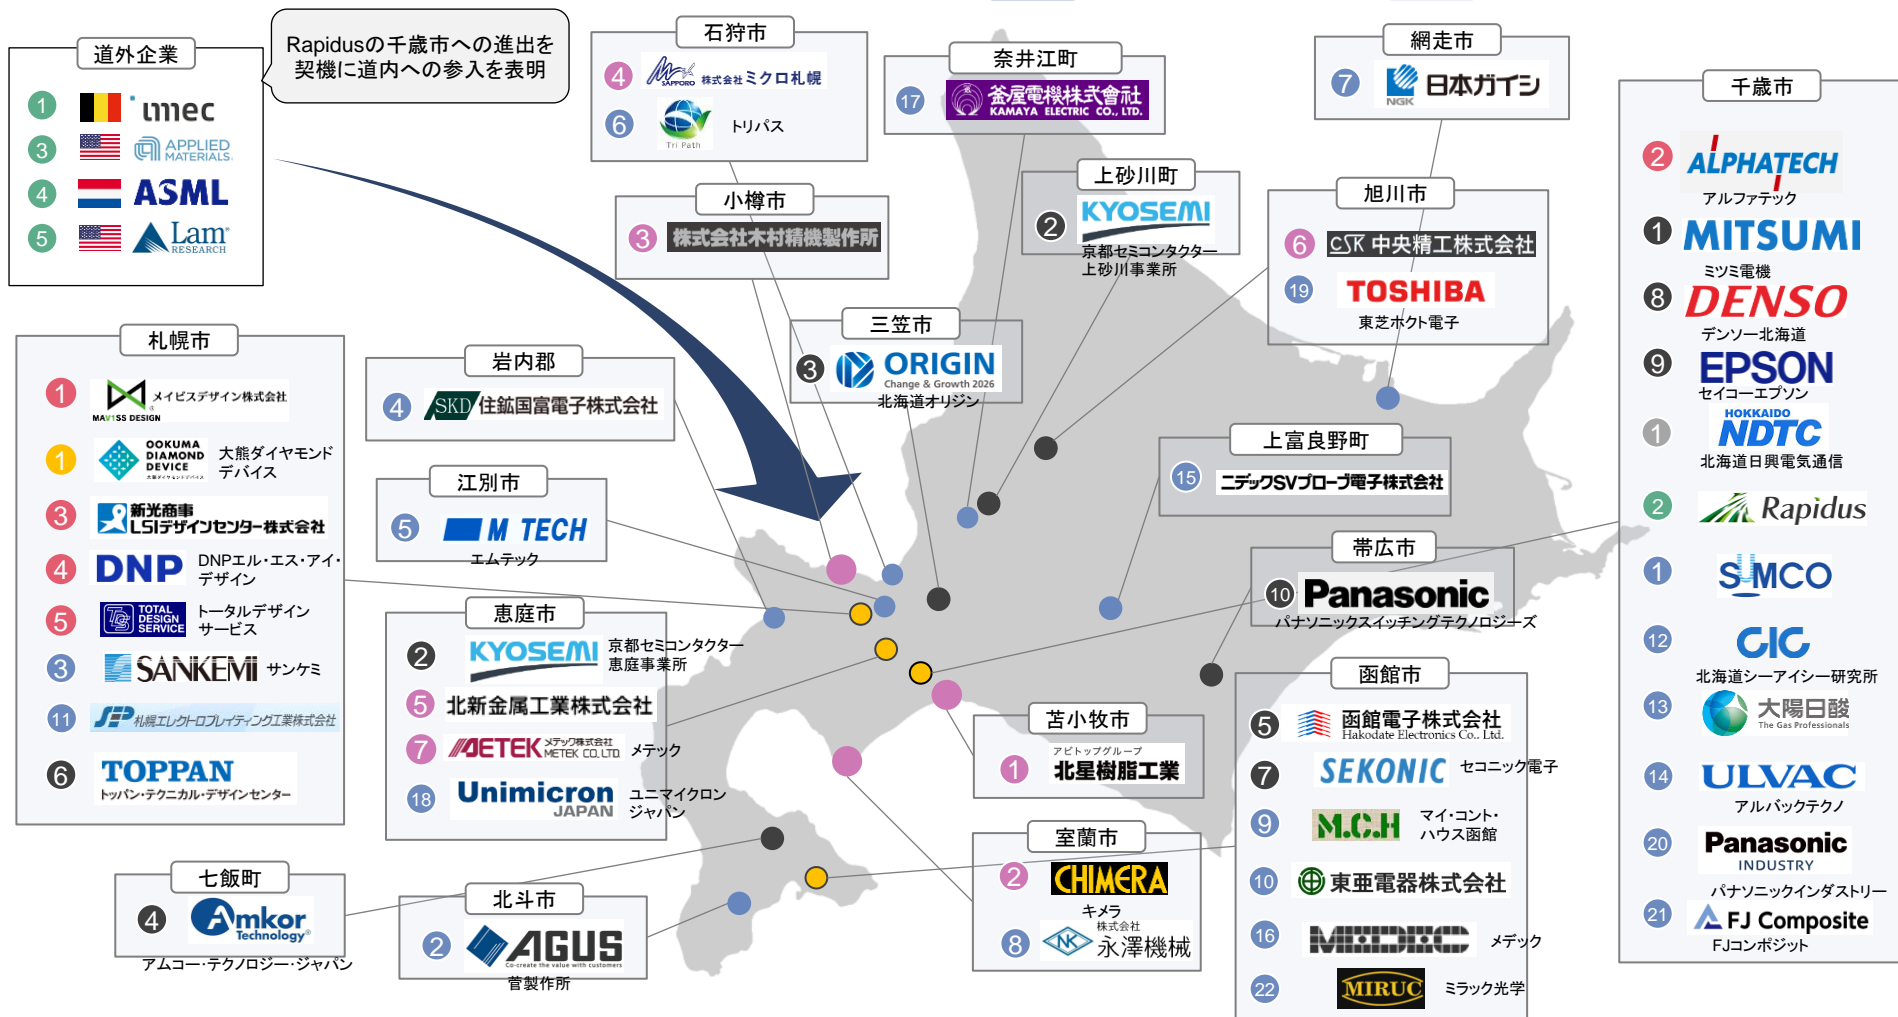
道外企業

1 imec
3 APPLIED MATERIALS
4 ASML
5 Lam RESEARCH

Rapidusの千歳市への進出を契機に道内への参入を表明

石狩市
4 SAPPORO 株式会社ミクロ札幌
6 Tri Path トリパス

奈井江町
17 釜屋電機株式會社 KAMAYA ELECTRIC CO., LTD.

網走市
7 NGK 日本ガイシ

千歳市
2 ALPHATECH アルファテック
1 MITSUMI ミツミ電機
8 DENSO デンソー北海道
9 EPSON セイコーエプソン
1 HOKKAIDO NDTC 北海道日興電気通信
2 Rapidus
1 SUMCO
12 CIC 北海道シーアイシー研究所
13 大陽日酸 The Gas Professionals
14 ULVAC アルバックテクノ
20 Panasonic INDUSTRY パナソニックインダストリー
21 FJ Composite FJコンポジット

小樽市
3 株式会社木村精機製作所

上砂川町
2 KYOSEMI 京都セミコンダクター上砂川事業所

旭川市
6 CSK 中央精工株式会社
19 TOSHIBA 東芝ホクト電子

札幌市
1 MAVISS DESIGN メイビスデザイン株式会社
1 OOKUMA DIAMOND DEVICE 大熊ダイヤモンドデバイス
3 新光商事 LSIデザインセンター株式会社
4 DNP DNPエル・エス・アイ・デザイン
5 TOTAL DESIGN SERVICE トータルデザインサービス
3 SANKEMI サンケミ
11 札幌エレクトロプレイティング工業株式会社
6 TOPPAN トッパン・テクニカル・デザインセンター

岩内郡
4 SKD 住鉱国富電子株式会社

三笠市
3 ORIGIN Change & Growth 2026 北海道オリジン

上富良野町
15 ニデックSVプローブ電子株式会社

江別市
5 M TECH エムテック

帯広市
10 Panasonic パナソニックスイッチングテクノロジーズ

恵庭市
2 KYOSEMI 京都セミコンダクター恵庭事業所
5 北新金属工業株式会社
7 METEK メテック株式会社 METEK CO.,LTD. メテック
18 Unimicron JAPAN ユニマイクロンジャパン

函館市
5 函館電子株式会社 Hakodate Electronics Co., Ltd.
7 SEKONIC セコニック電子
9 M.C.H マイ・コント・ハウス函館
10 東亜電器株式会社
16 MEDEC メデック
22 MIRUC ミラック光学

苫小牧市
1 アビトップグループ 北星樹脂工業

七飯町
4 Amkor Technology アムコー・テクノロジー・ジャパン

北斗市
2 AGUS Co-create the value with customers 菅製作所

室蘭市
2 CHIMERA キメラ
8 株式会社 永澤機械